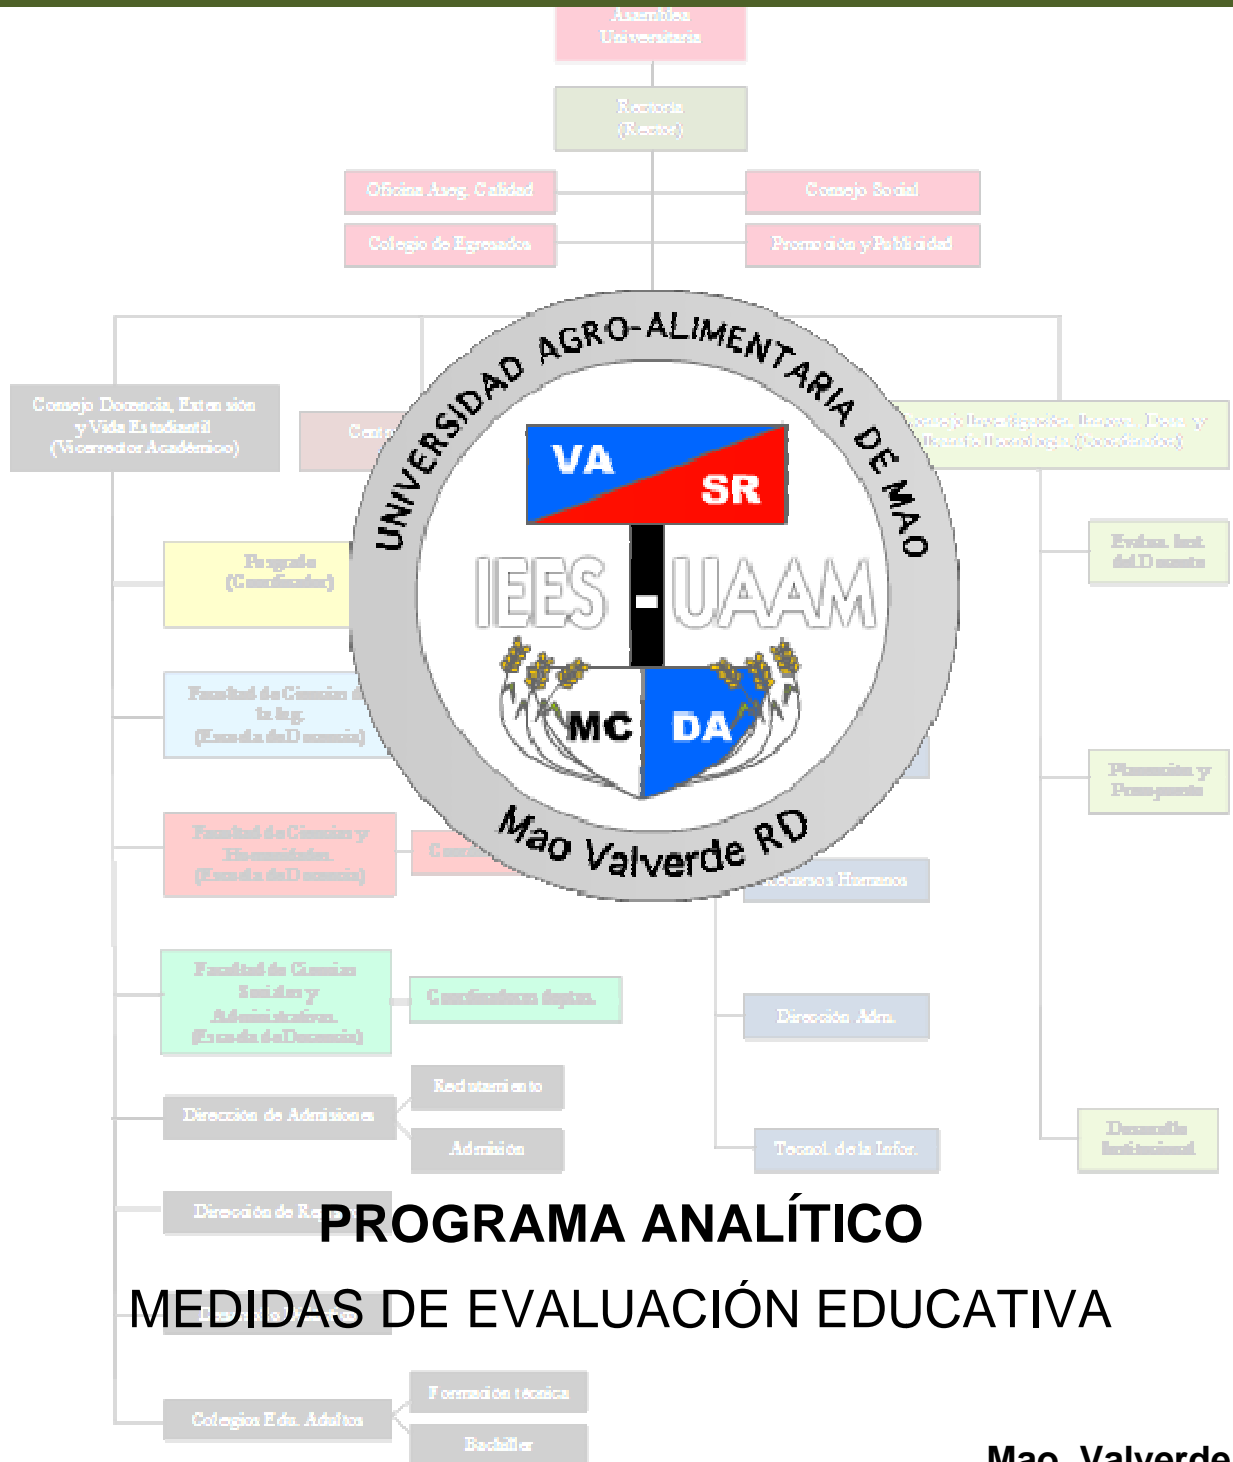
Asamblea Universitaria

Rectoría (Rector)

Oficina Aseg. Calidad

Consejo Social

Colegio de Egresados

Promoción y Publicidad

Consejo Docencia, Extensión y Vida Estudiantil (Vicerrector Académico)

Cent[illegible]

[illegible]

UNIVERSIDAD AGRO-ALIMENTARIA DE MAO

VA

SR

IEES - UAAM

MC

DA

Mao Valverde RD

Postgrado (Coordinador)

Evalua. Inst. del Docente

Facultad de Ciencias de la Ing. (Escuela del Decano)

Planeación y Presupuesto

Facultad de Ciencias y Humanidades (Escuela del Decano)

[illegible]

Recursos Humanos

Facultad de Ciencias Sociales y Administrativas (Escuela del Decano)

Coordinadores deptos.

Dirección Adm.

Reclutamiento

Dirección de Admisiones

Admisión

Tecnol. de la Infor.

Desarrollo Institucional

Dirección de Re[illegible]

PROGRAMA ANALÍTICO

MEDIDAS DE EVALUACIÓN EDUCATIVA

Formación técnica

Colegios Edu. Adultos

Bachiller

Mao, Valverde